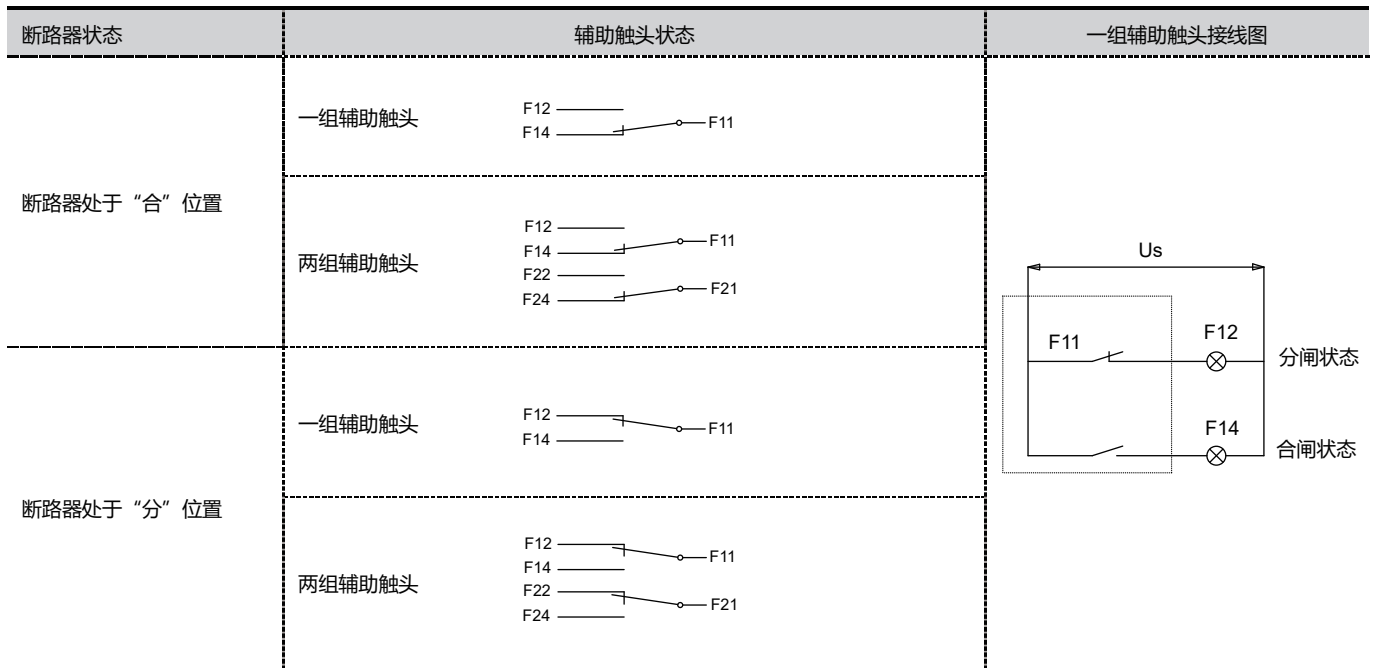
| 断路器状态 | 辅助触头状态 | | 一组辅助触头接线图 |
|---|---|---|---|
| 断路器处于“合”位置 | 一组辅助触头 | F12 F14 F11 | Us F11 F12 分闸状态 F14 合闸状态 |
| | 两组辅助触头 | F12 F14 F11 F22 F24 F21 | |
| 断路器处于“分”位置 | 一组辅助触头 | F12 F11 F14 | |
| | 两组辅助触头 | F12 F11 F14 F22 F21 F24 | |